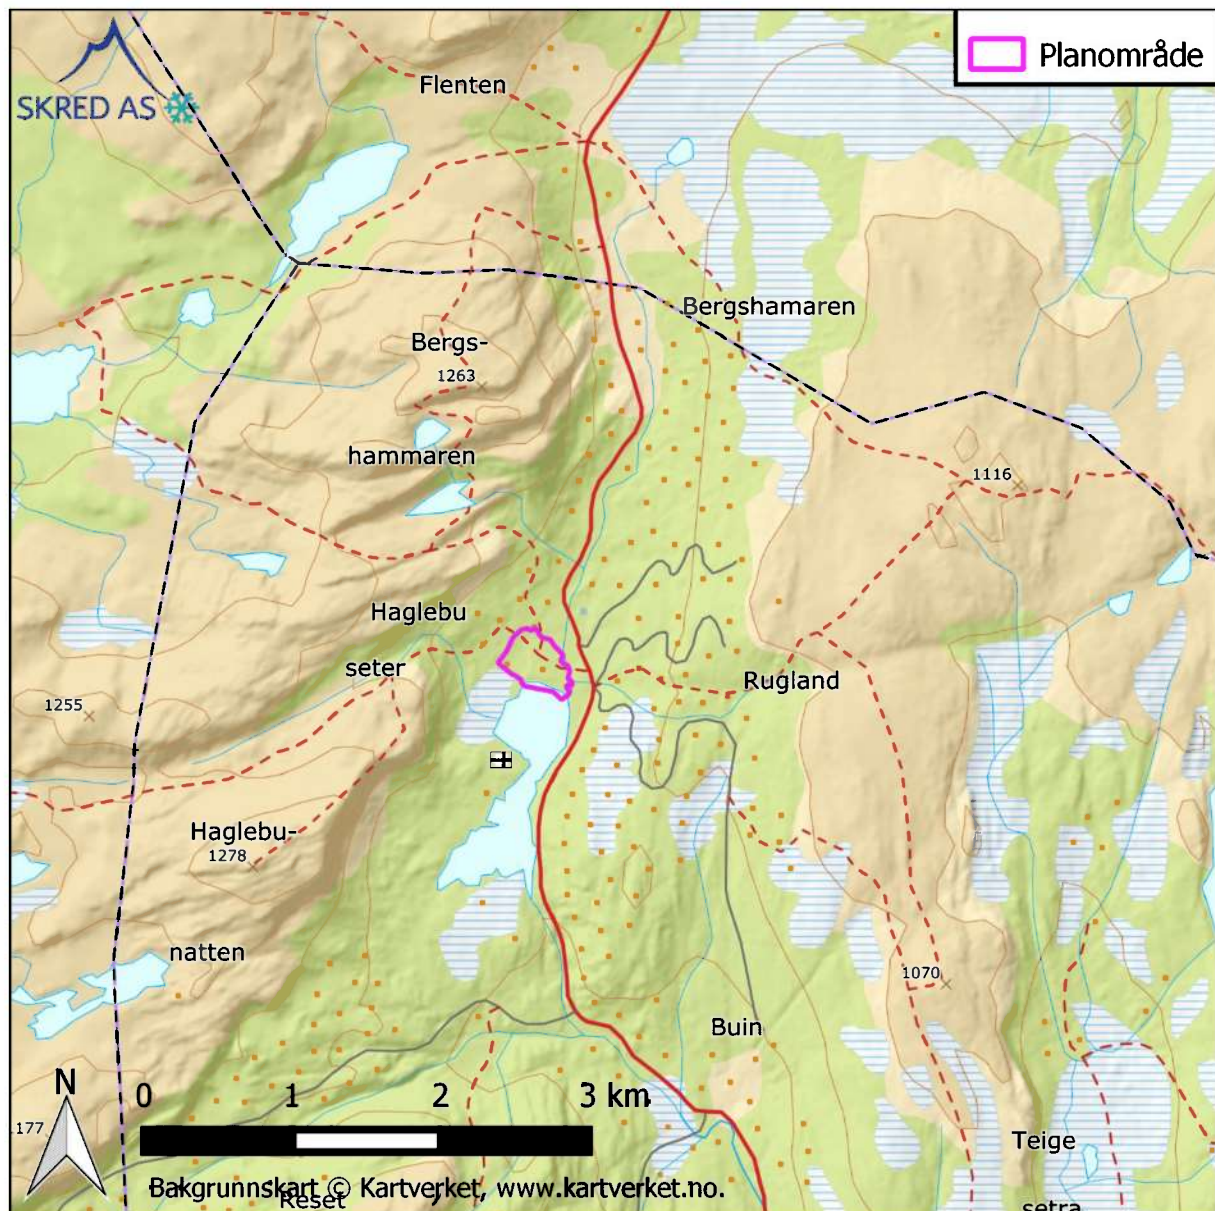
SKRED AS

Planområde

Flenten

Bergshamaren

Bergs-
1263
hammaren

1116

Haglebu
seter

Rugland

1255

Haglebu-
1278
natten

1070

Buin

N

0 1 2 3 km

177

Teige
setra

Reset

Bakgrunnskart © Kartverket, www.kartverket.no.